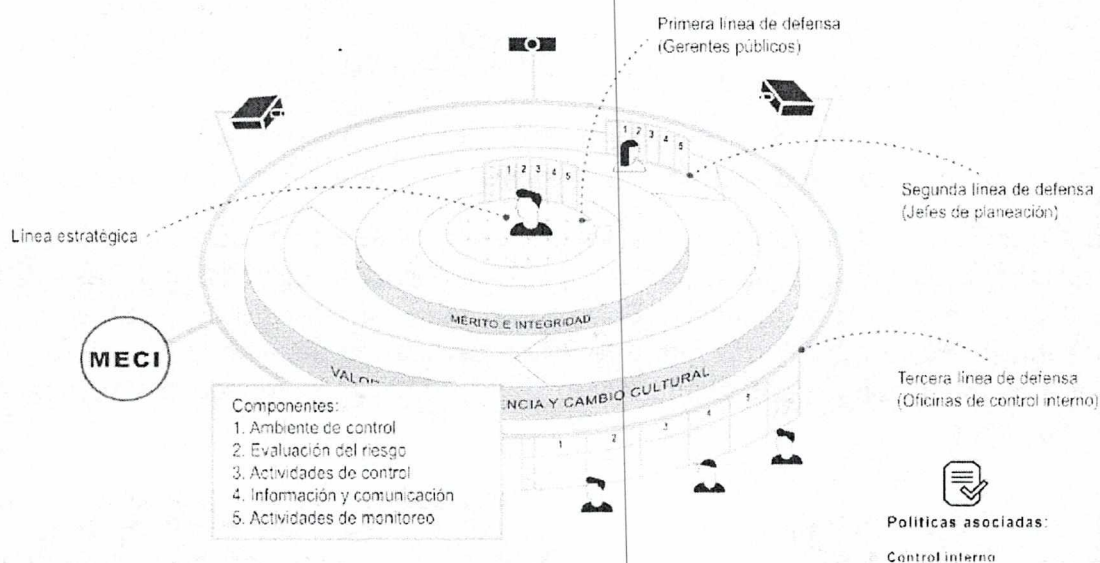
Primera línea de defensa
(Gerentes públicos)

Segunda línea de defensa
(Jefes de planeación)

Línea estratégica

1 2 3 4 5

1 2 3 4 5

MÉRITO E INTEGRIDAD

MECI

VALO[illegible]ENCIA Y CAMBIO CULTURAL

Tercera línea de defensa
(Oficinas de control interno)

Componentes:
1. Ambiente de control
2. Evaluación del riesgo
3. Actividades de control
4. Información y comunicación
5. Actividades de monitoreo

1 2 3 4 5

Políticas asociadas:

Control interno